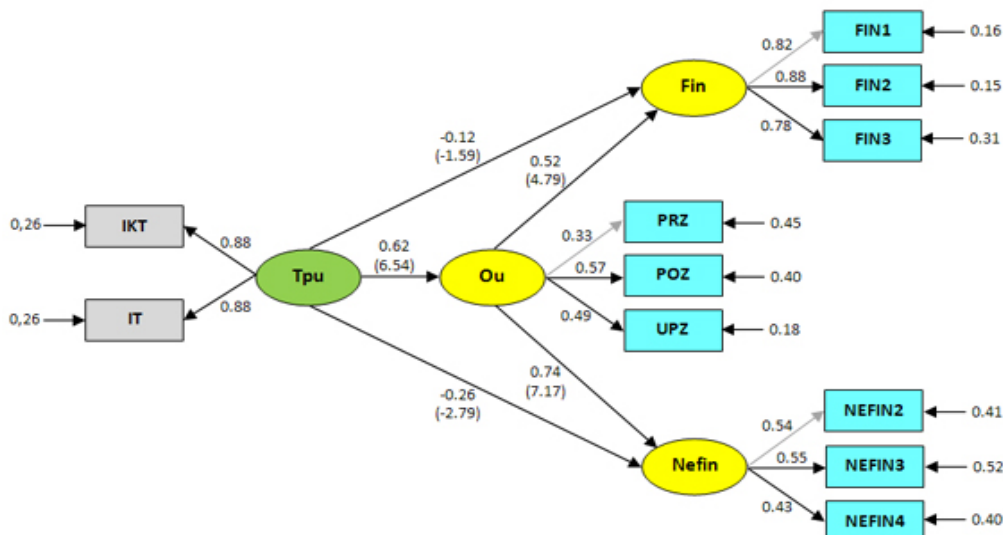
FIN1 0.16
0.82
Fin
0.88
FIN2 0.15
0.78
FIN3 0.31
-0.12
(-1.59)
0.52
(4.79)
PRZ 0.45
0.33
0,26 IKT
0.88
0.62
(6.54)
Tpu
Ou
0.57
POZ 0.40
0,26 IT
0.88
0.49
UPZ 0.18
0.74
(7.17)
-0.26
(-2.79)
NEFIN2 0.41
0.54
Nefin
0.55
NEFIN3 0.52
0.43
NEFIN4 0.40